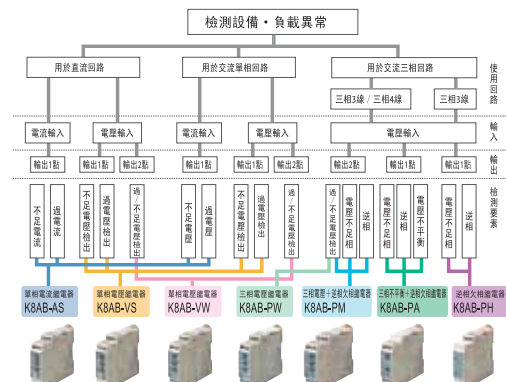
檢測設備・負載異常

用於直流回路

用於交流單相回路

用於交流三相回路

使用回路

三相3線 / 三相4線

三相3線

電流輸入

電壓輸入

電流輸入

電壓輸入

電壓輸入

輸入

輸出1點

輸出1點

輸出2點

輸出1點

輸出1點

輸出2點

輸出2點

輸出1點

輸出1點

輸出

不足電流

過電流

不足電壓檢出

過電壓檢出

過・不足電壓檢出

不足電壓

過電壓

不足電壓檢出

過電壓檢出

過・不足電壓檢出

過・不足電壓

電壓不足相

逆相

電壓不足相

逆相

電壓不平衡

電壓不足相

逆相

檢測要素

單相電流繼電器
K8AB-AS

單相電壓繼電器
K8AB-VS

單相電壓繼電器
K8AB-VW

三相電壓繼電器
K8AB-PW

三相電壓＋逆相欠相繼電器
K8AB-PM

三相不平衡＋逆相欠相繼電器
K8AB-PA

逆相欠相繼電器
K8AB-PH